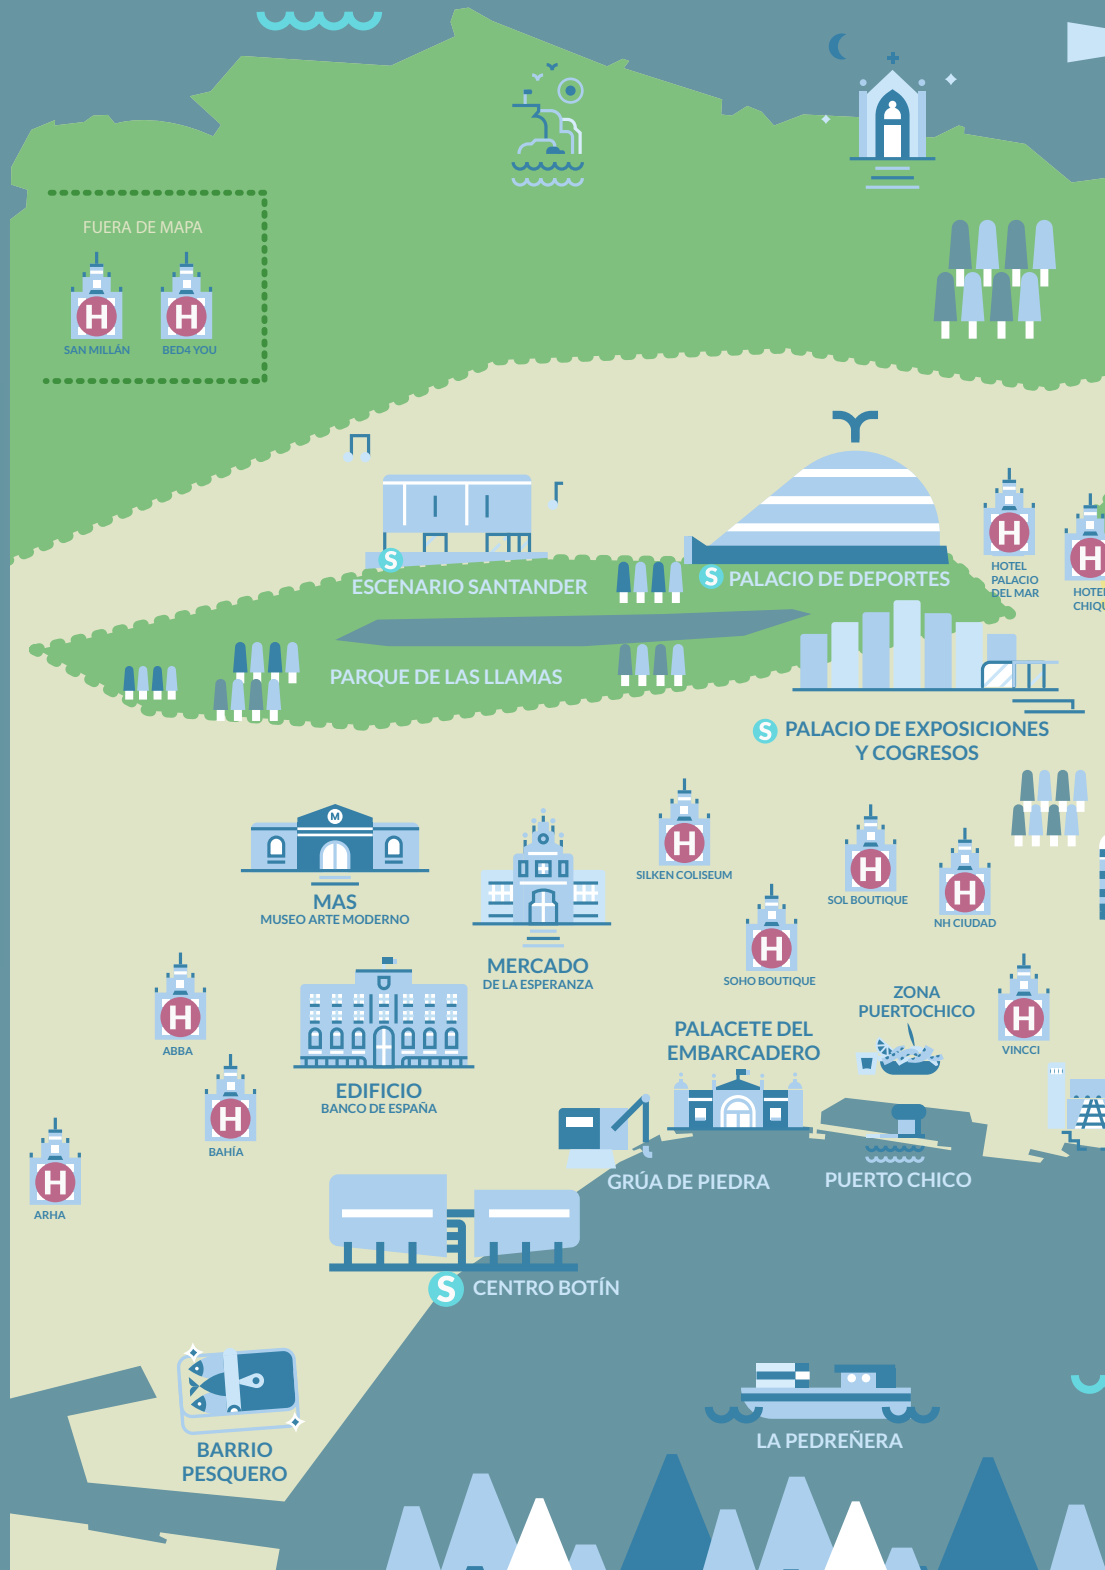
FUERA DE MAPA

H
SAN MILLÁN

H
BED4 YOU

S ESCENARIO SANTANDER

S PALACIO DE DEPORTES

H
HOTEL PALACIO DEL MAR

H
HOTEL CHIQU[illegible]

PARQUE DE LAS LLAMAS

S PALACIO DE EXPOSICIONES Y COGRESOS

M
MAS
MUSEO ARTE MODERNO

MERCADO
DE LA ESPERANZA

H
SILKEN COLISEUM

H
SOL BOUTIQUE

H
NH CIUDAD

H
SOHO BOUTIQUE

ZONA PUERTOCHICO

H
VINCCI

H
ABBA

EDIFICIO
BANCO DE ESPAÑA

PALACETE DEL EMBARCADERO

H
BAHÍA

H
ARHA

GRÚA DE PIEDRA

PUERTO CHICO

S CENTRO BOTÍN

BARRIO PESQUERO

LA PEDREÑERA